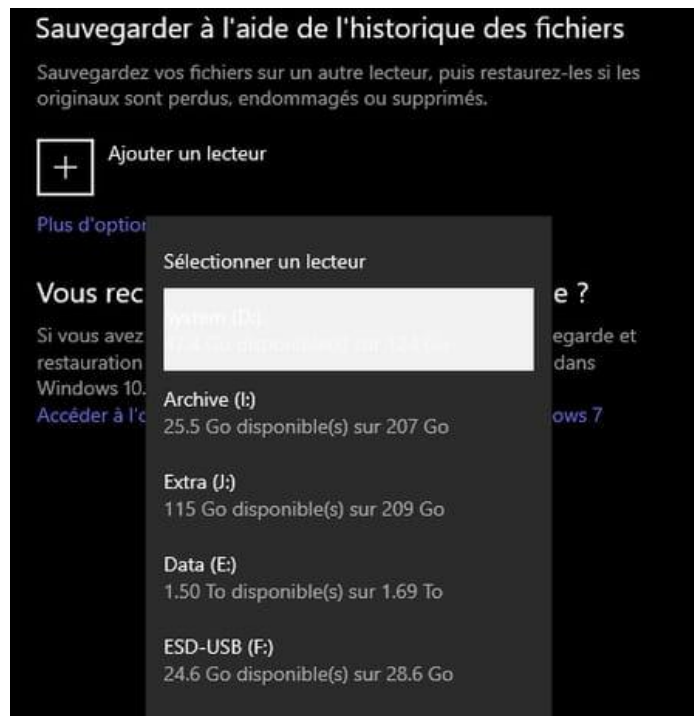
Sauvegarder à l'aide de l'historique des fichiers

Sauvegardez vos fichiers sur un autre lecteur, puis restaurez-les si les originaux sont perdus, endommagés ou supprimés.

+ Ajouter un lecteur

Plus d'optior

Vous rec

Si vous avez restauration Windows 10.

Accéder à l'c

e ?

egarde et dans

ows 7

Sélectionner un lecteur

System (D:)
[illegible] Go disponible(s) sur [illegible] Go

Archive (I:)
25.5 Go disponible(s) sur 207 Go

Extra (J:)
115 Go disponible(s) sur 209 Go

Data (E:)
1.50 To disponible(s) sur 1.69 To

ESD-USB (F:)
24.6 Go disponible(s) sur 28.6 Go